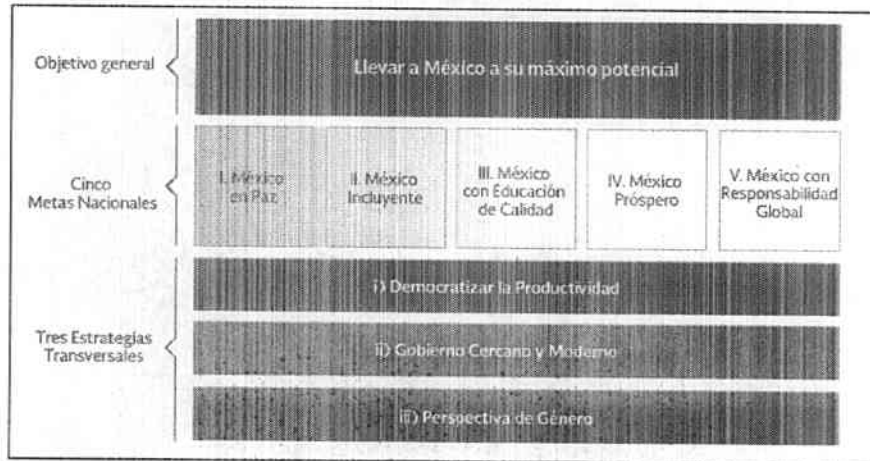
Objetivo general

Llevar a México a su máximo potencial

Cinco Metas Nacionales

I. México en Paz

II. México Incluyente

III. México con Educación de Calidad

IV. México Próspero

V. México con Responsabilidad Global

Tres Estrategias Transversales

i) Democratizar la Productividad

ii) Gobierno Cercano y Moderno

iii) Perspectiva de Género